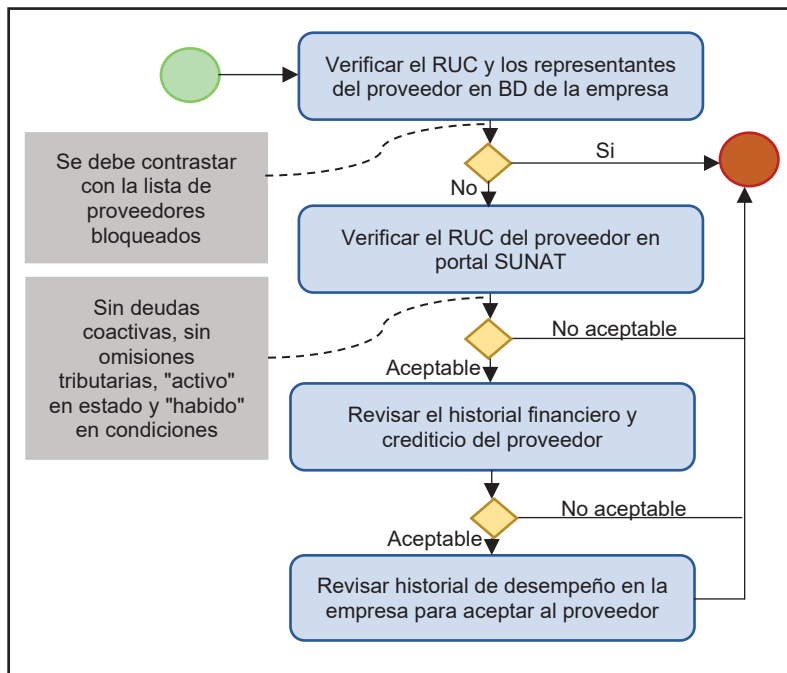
Verificar el RUC y los representantes del proveedor en BD de la empresa

Se debe contrastar con la lista de proveedores bloqueados

Si

No

Verificar el RUC del proveedor en portal SUNAT

Sin deudas coactivas, sin omisiones tributarias, "activo" en estado y "habido" en condiciones

No aceptable

Aceptable

Revisar el historial financiero y crediticio del proveedor

No aceptable

Aceptable

Revisar historial de desempeño en la empresa para aceptar al proveedor